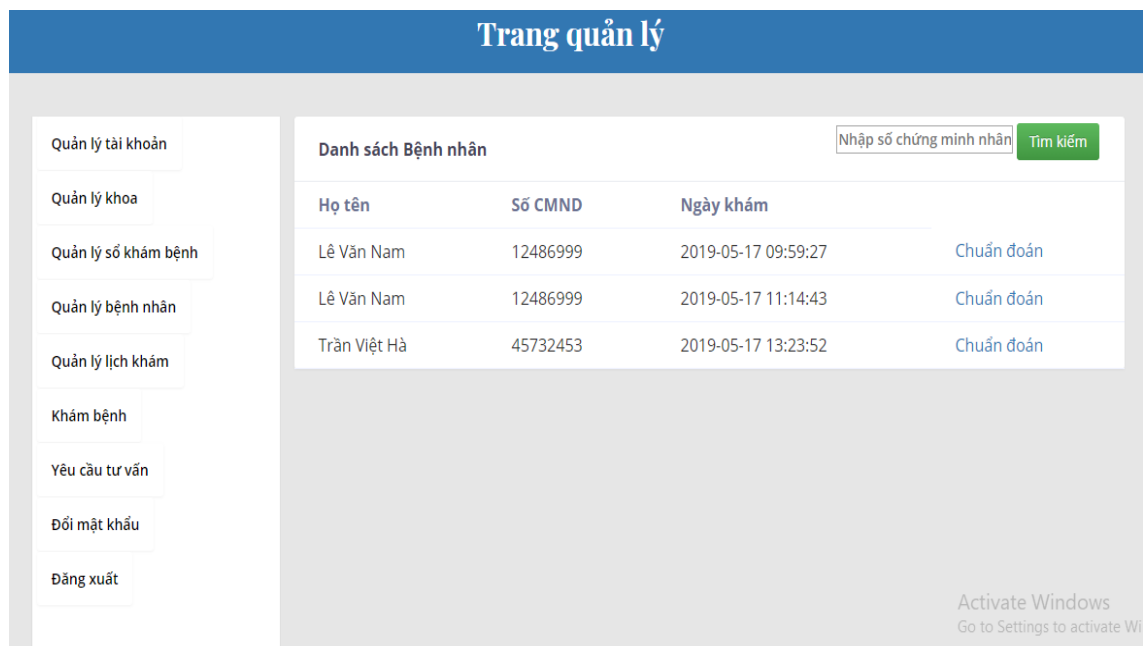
Trang quản lý

Quản lý tài khoản

Quản lý khoa

Quản lý sổ khám bệnh

Quản lý bệnh nhân

Quản lý lịch khám

Khám bệnh

Yêu cầu tư vấn

Đổi mật khẩu

Đăng xuất

Danh sách Bệnh nhân

Nhập số chứng minh nhân

Tìm kiếm

| Họ tên | Số CMND | Ngày khám | |
|---|---|---|---|
| Lê Văn Nam | 12486999 | 2019-05-17 09:59:27 | Chuẩn đoán |
| Lê Văn Nam | 12486999 | 2019-05-17 11:14:43 | Chuẩn đoán |
| Trần Việt Hà | 45732453 | 2019-05-17 13:23:52 | Chuẩn đoán |

Activate Windows
Go to Settings to activate Wi